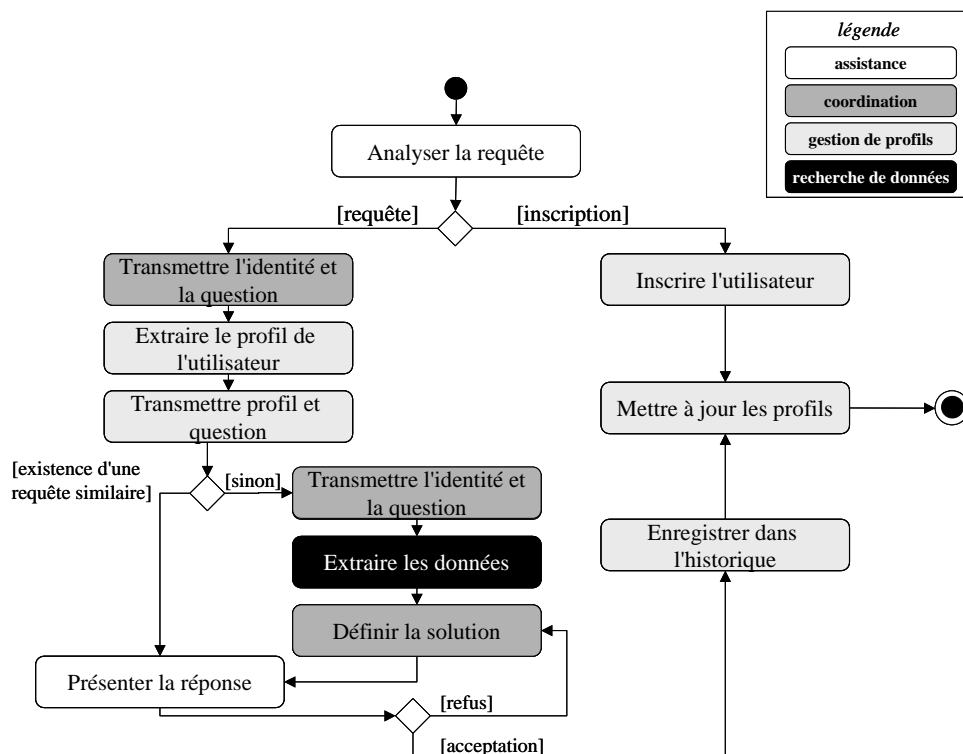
légende

assistance

coordination

gestion de profils

recherche de données

Analyser la requête

[requête]

[inscription]

Transmettre l'identité et la question

Inscrire l'utilisateur

Extraire le profil de l'utilisateur

Transmettre profil et question

Mettre à jour les profils

[existence d'une requête similaire]

[sinon]

Transmettre l'identité et la question

Enregistrer dans l'historique

Extraire les données

Définir la solution

Présenter la réponse

[refus]

[acceptation]